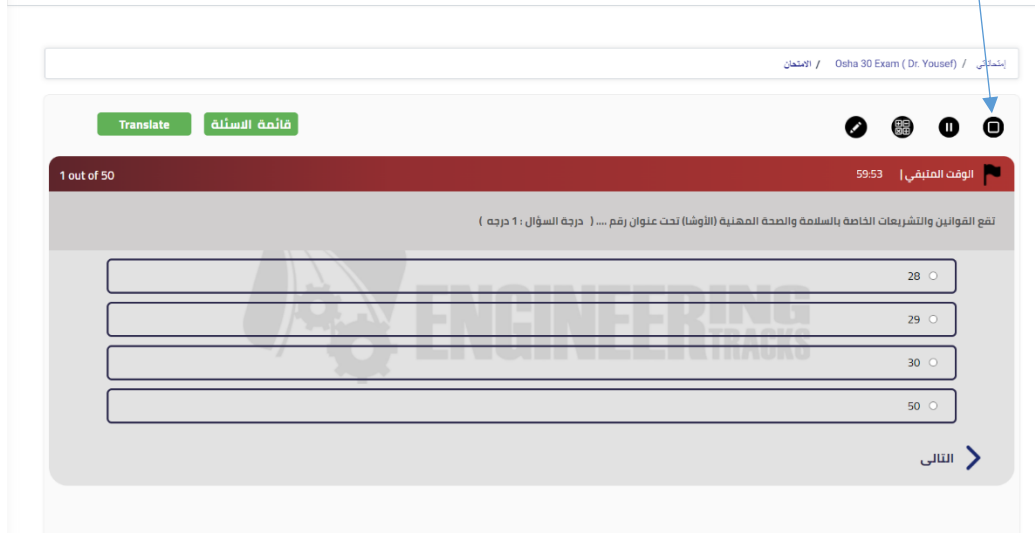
إمتحاناتي / Osha 30 Exam ( Dr. Yousef) / الامتحان

Translate

قائمة الاسئلة

الوقت المتبقي | 59:53

1 out of 50

تقع القوانين والتشريعات الخاصة بالسلامة والصحة المهنية (الأوشا) تحت عنوان رقم .... ( درجة السؤال : 1 درجه )

28

29

30

50

ENGINEERING TRACKS

التالى